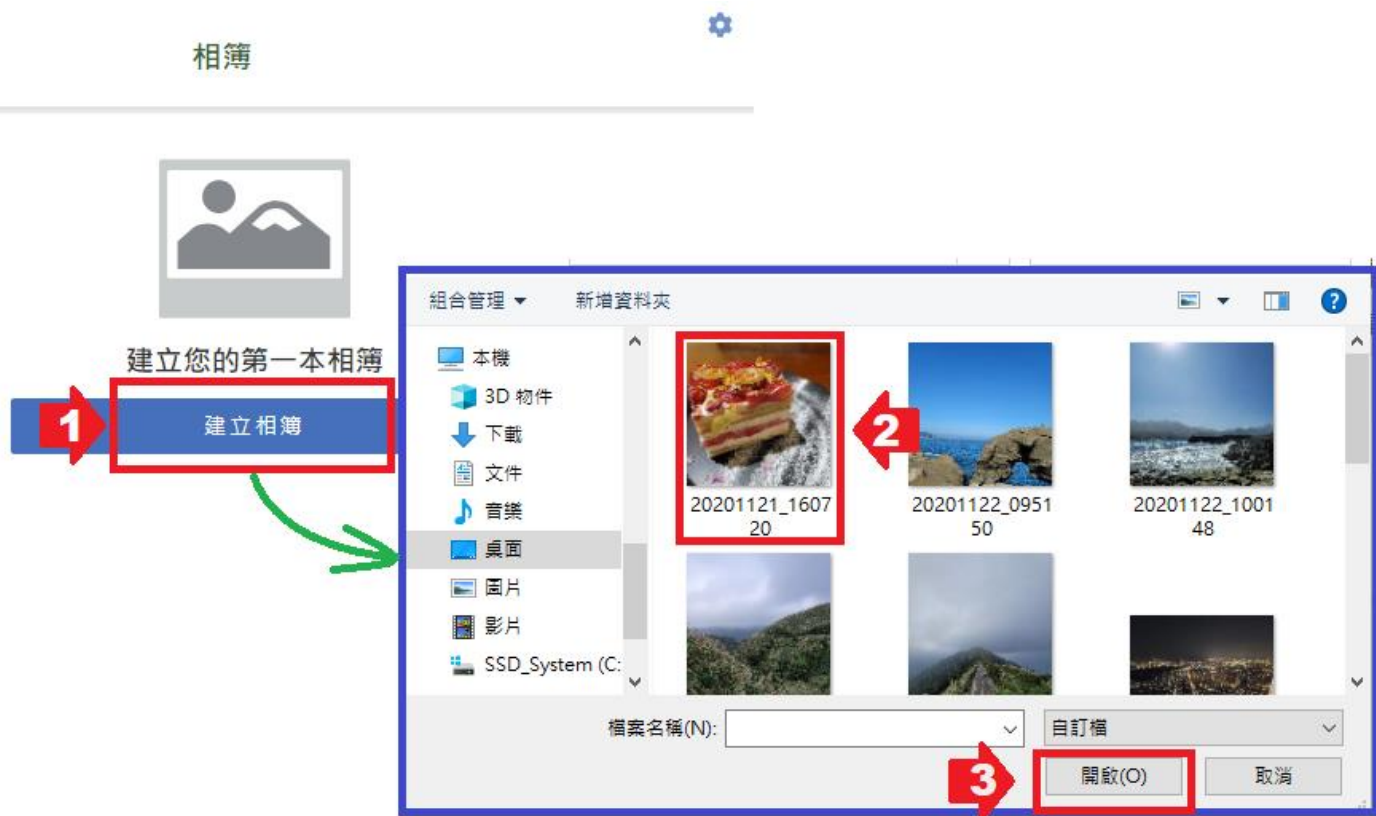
相簿

建立您的第一本相簿

1

建立相簿

組合管理 ▾

新增資料夾

本機

3D 物件

下載

文件

音樂

桌面

圖片

影片

SSD_System (C:

2

20201121_160720

20201122_095150

20201122_100148

檔案名稱(N):

自訂檔

3

開啟(O)

取消